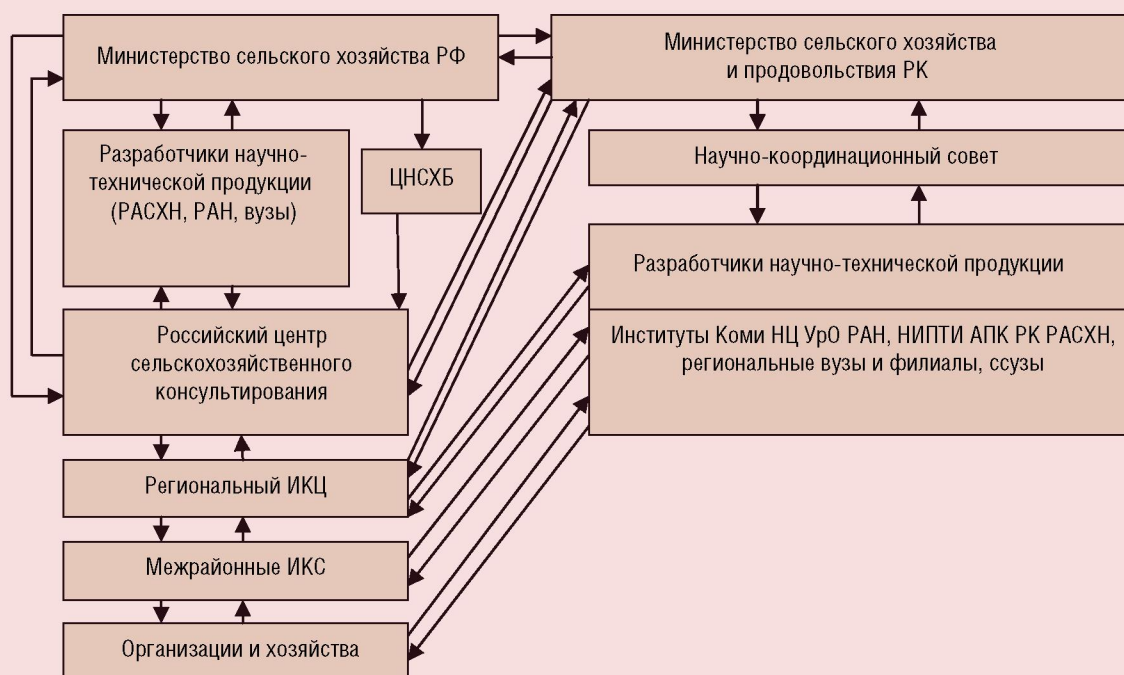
Министерство сельского хозяйства РФ

Министерство сельского хозяйства и продовольствия РК

Разработчики научно-технической продукции (РАСХН, РАН, вузы)

ЦНСХБ

Научно-координационный совет

Разработчики научно-технической продукции

Российский центр сельскохозяйственного консультирования

Институты Коми НЦ УрО РАН, НИПТИ АПК РК РАСХН, региональные вузы и филиалы, ссузы

Региональный ИКЦ

Межрайонные ИКС

Организации и хозяйства